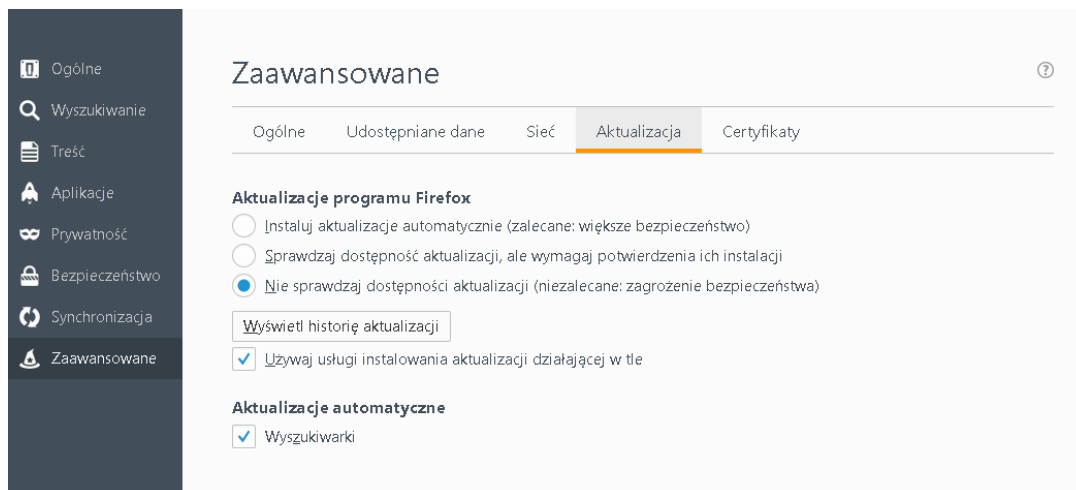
Ogólne
Wyszukiwanie
Treść
Aplikacje
Prywatność
Bezpieczeństwo
Synchronizacja
Zaawansowane

Zaawansowane

Ogólne | Udostępniane dane | Sieć | Aktualizacja | Certyfikaty

Aktualizacje programu Firefox

Instaluj aktualizacje automatycznie (zalecane: większe bezpieczeństwo)

Sprawdzaj dostępność aktualizacji, ale wymagaj potwierdzenia ich instalacji

Nie sprawdzaj dostępności aktualizacji (niezalecane: zagrożenie bezpieczeństwa)

Wyświetl historię aktualizacji

Używaj usługi instalowania aktualizacji działającej w tle

Aktualizacje automatyczne

Wyszukiwarki